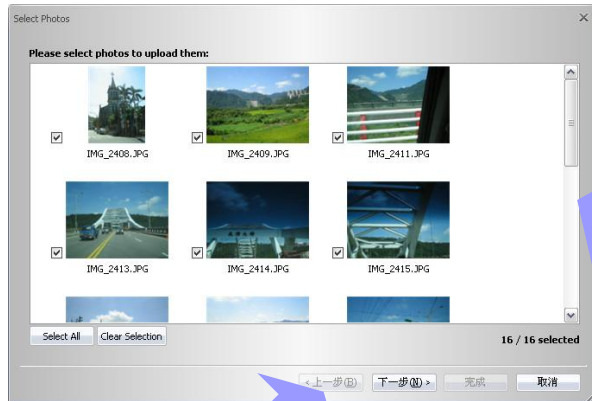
Select Photos

Please select photos to upload them:

IMG_2408.JPG
IMG_2409.JPG
IMG_2411.JPG
IMG_2413.JPG
IMG_2414.JPG
IMG_2415.JPG

Select All
Clear Selection
16 / 16 selected

< 上一步(B)
下一步(N) >
完成
取消